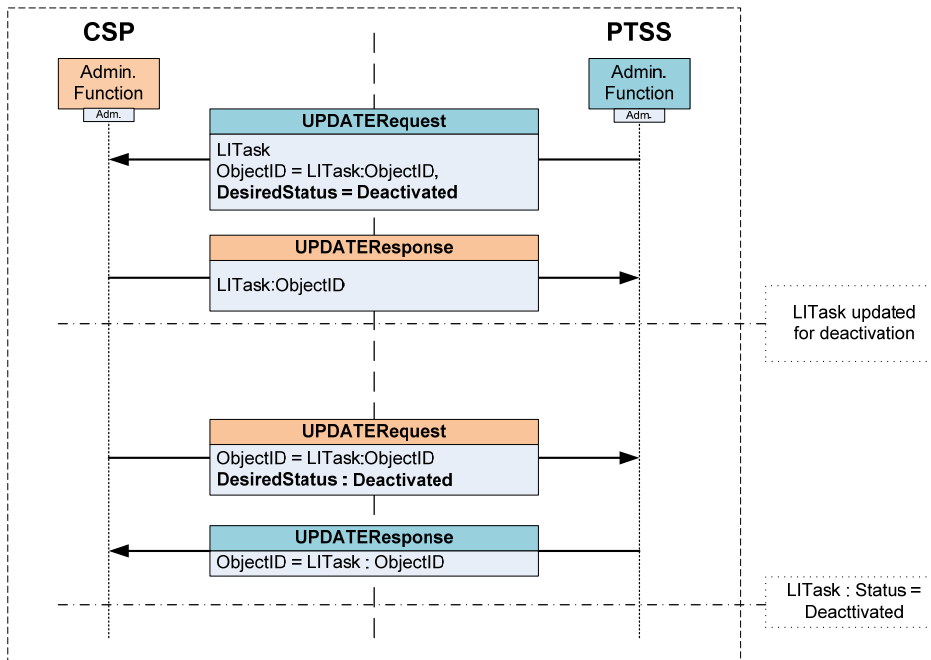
CSP

PTSS

Admin. Function

Adm.

Admin. Function

Adm.

UPDATERequest

LITask
ObjectID = LITask:ObjectID,
DesiredStatus = Deactivated

UPDATEResponse

LITask:ObjectID

LITask updated for deactivation

UPDATERequest

ObjectID = LITask:ObjectID
DesiredStatus : Deactivated

UPDATEResponse

ObjectID = LITask : ObjectID

LITask : Status = Deacttivated